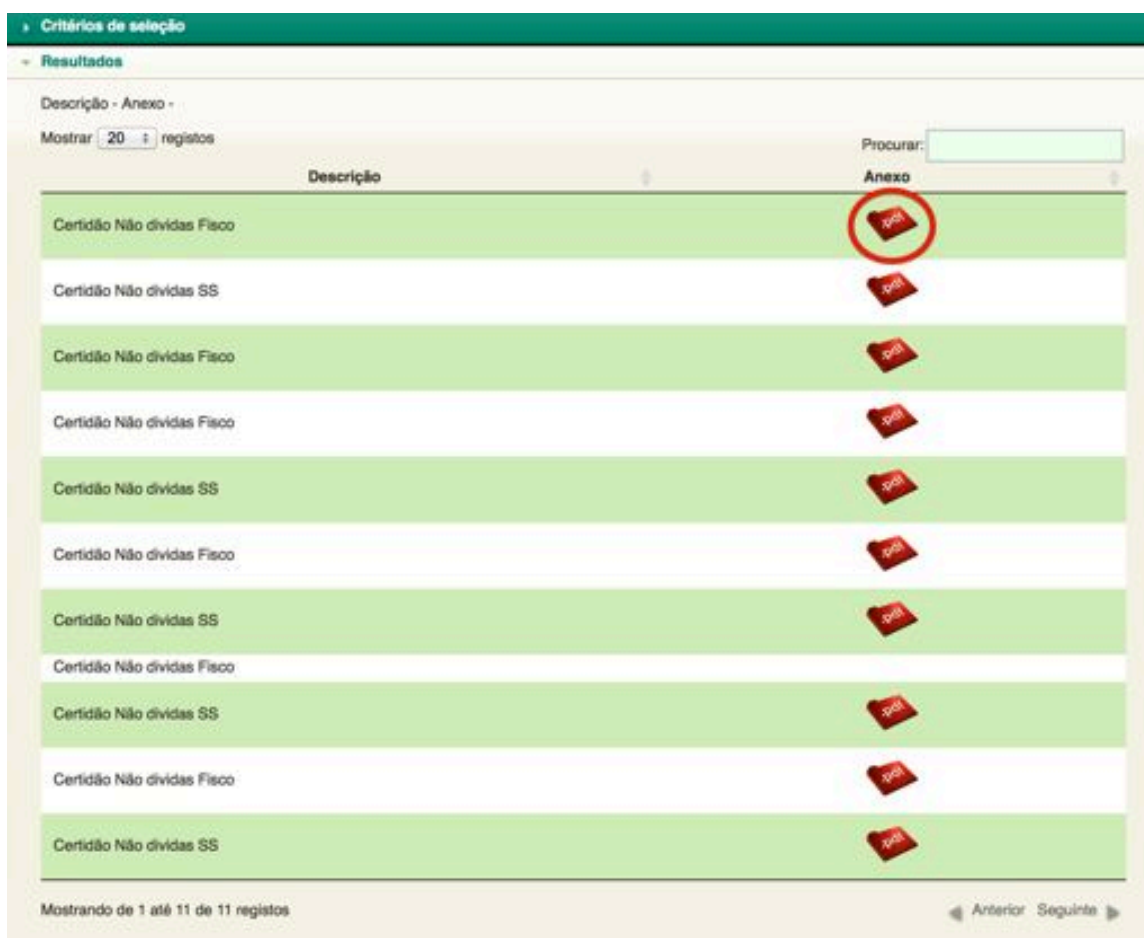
Critérios de seleção

Resultados

Descrição - Anexo -

Mostrar 20 registos

Procurar:

| Descrição | Anexo |
|---|---|
| Certidão Não dividas Fisco | .pdf |
| Certidão Não dividas SS | .pdf |
| Certidão Não dividas Fisco | .pdf |
| Certidão Não dividas Fisco | .pdf |
| Certidão Não dividas SS | .pdf |
| Certidão Não dividas Fisco | .pdf |
| Certidão Não dividas SS | .pdf |
| Certidão Não dividas Fisco | |
| Certidão Não dividas SS | .pdf |
| Certidão Não dividas Fisco | .pdf |
| Certidão Não dividas SS | .pdf |

Mostrando de 1 até 11 de 11 registos

Anterior Seguinte